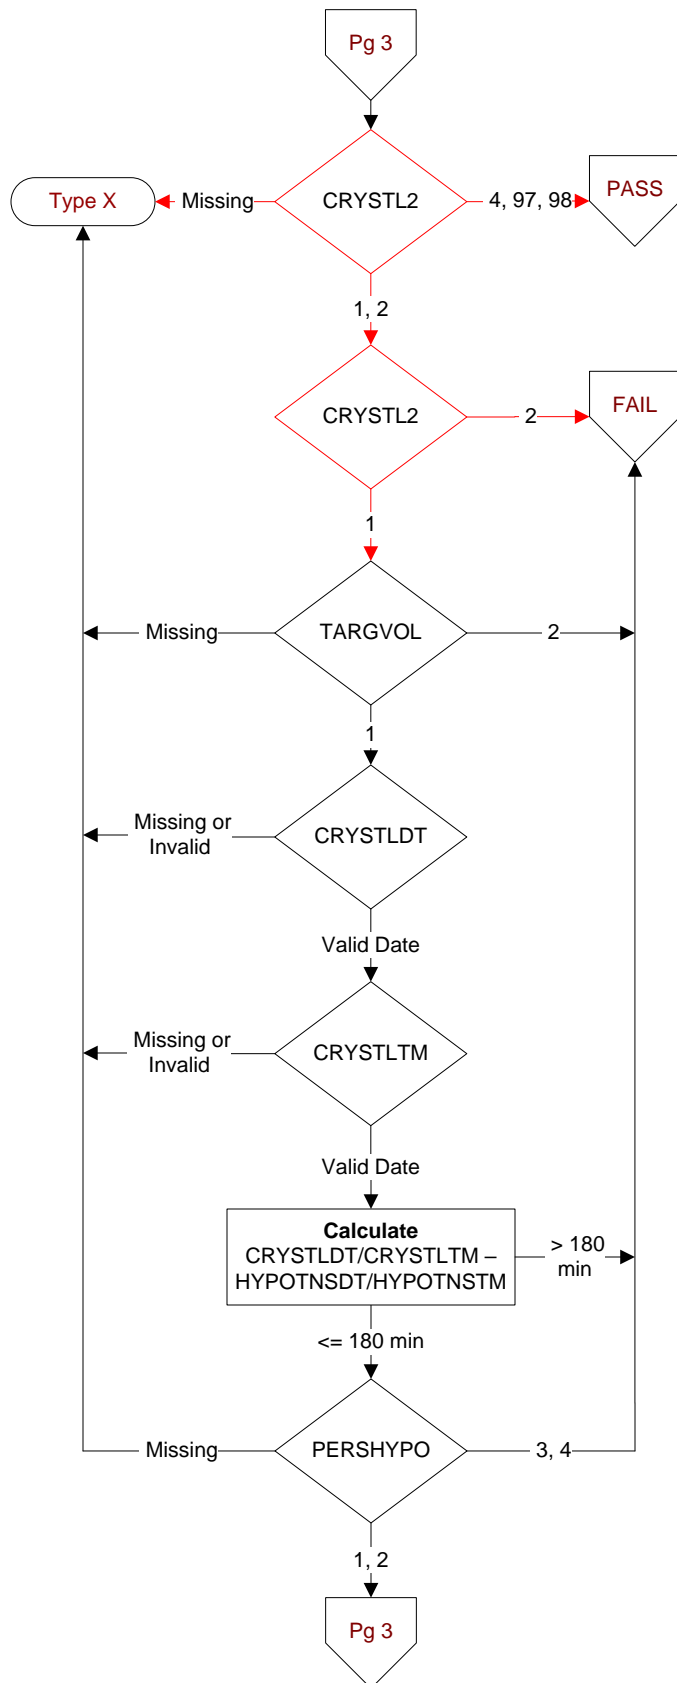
Pg 3

Type X

Missing

CRYSTL2

4, 97, 98

PASS

1, 2

CRYSTL2

2

FAIL

1

Missing

TARGVOL

2

1

Missing or Invalid

CRYSTLDT

Valid Date

Missing or Invalid

CRYSTLTM

Valid Date

**Calculate**
CRYSTLDT/CRYSTLTM – HYPOTNSDT/HYPOTNSTM

> 180 min

<= 180 min

Missing

PERSHYPO

3, 4

1, 2

Pg 3